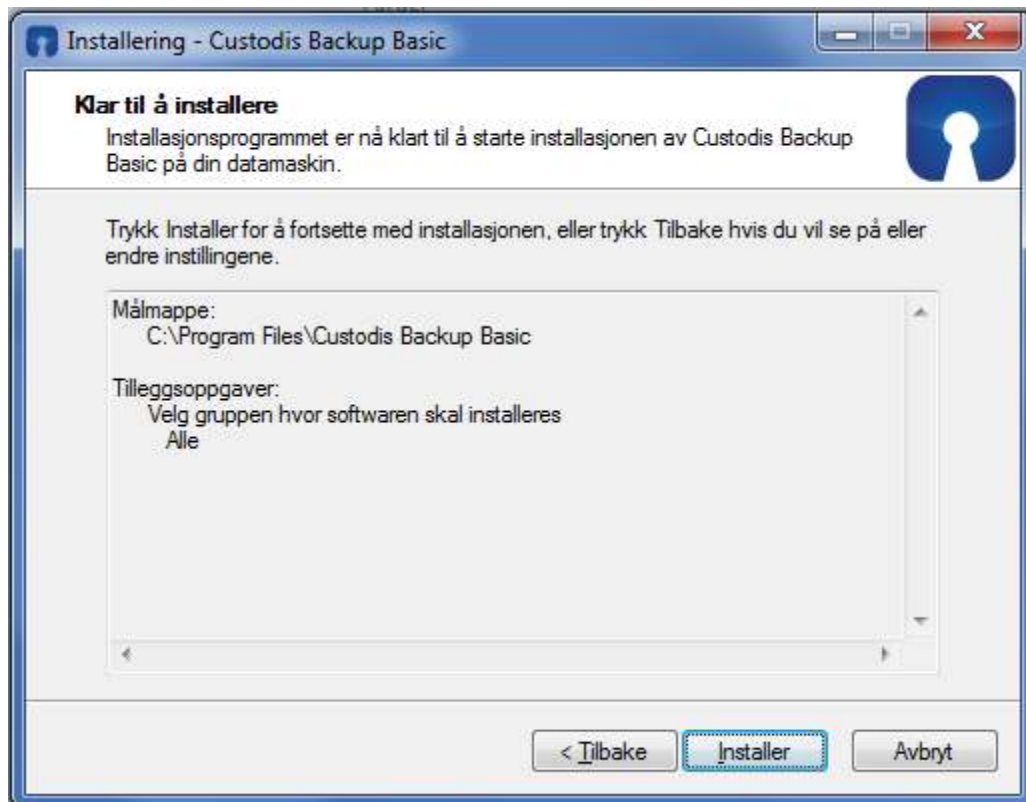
Installering - Custodis Backup Basic

Klar til å installere
Installasjonsprogrammet er nå klart til å starte installasjonen av Custodis Backup Basic på din datamaskin.

Trykk Installer for å fortsette med installasjonen, eller trykk Tilbake hvis du vil se på eller endre instillingene.

Målmappe:
C:\Program Files\Custodis Backup Basic

Tilleggsoppgaver:
Velg gruppen hvor softwaren skal installeres
Alle

< Tilbake
Installer
Avbryt